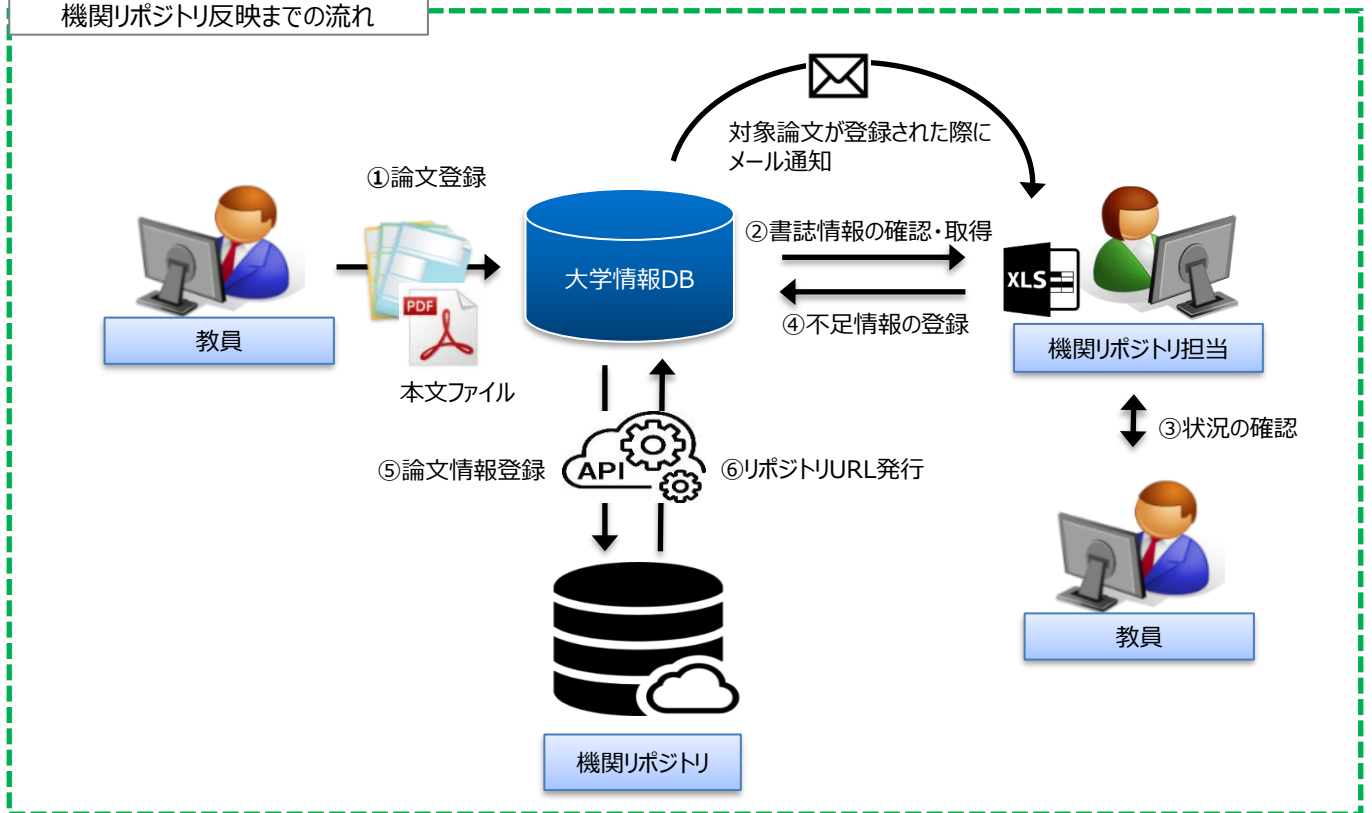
機関リポジトリ反映までの流れ

対象論文が登録された際にメール通知

①論文登録

教員

PDF

本文ファイル

大学情報DB

②書誌情報の確認・取得

④不足情報の登録

XLS

機関リポジトリ担当

③状況の確認

教員

⑤論文情報登録

API

⑥リポジトリURL発行

機関リポジトリ